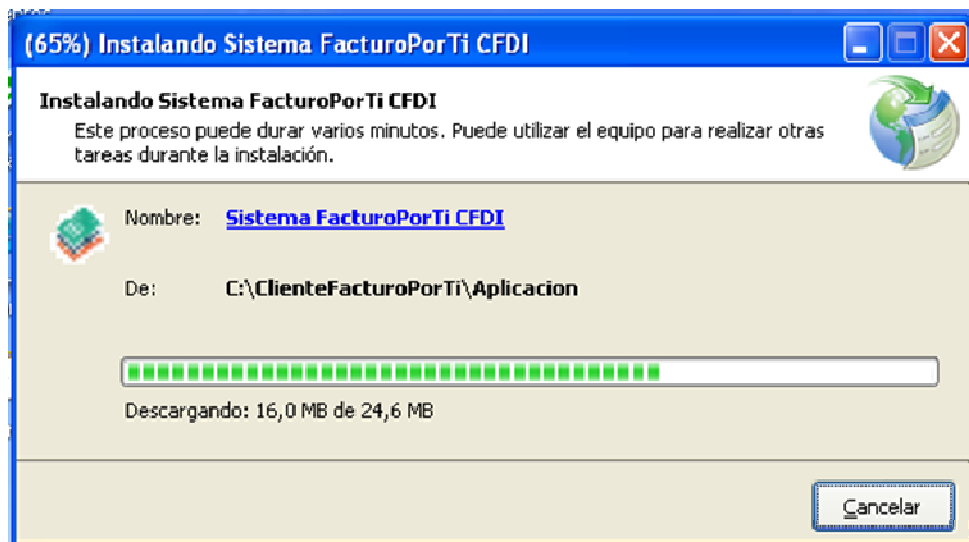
(65%) Instalando Sistema FacturoPorTi CFDI

Instalando Sistema FacturoPorTi CFDI

Este proceso puede durar varios minutos. Puede utilizar el equipo para realizar otras tareas durante la instalación.

Nombre: Sistema FacturoPorTi CFDI

De: C:\ClienteFacturoPorTi\Aplicacion

Descargando: 16,0 MB de 24,6 MB

Cancelar